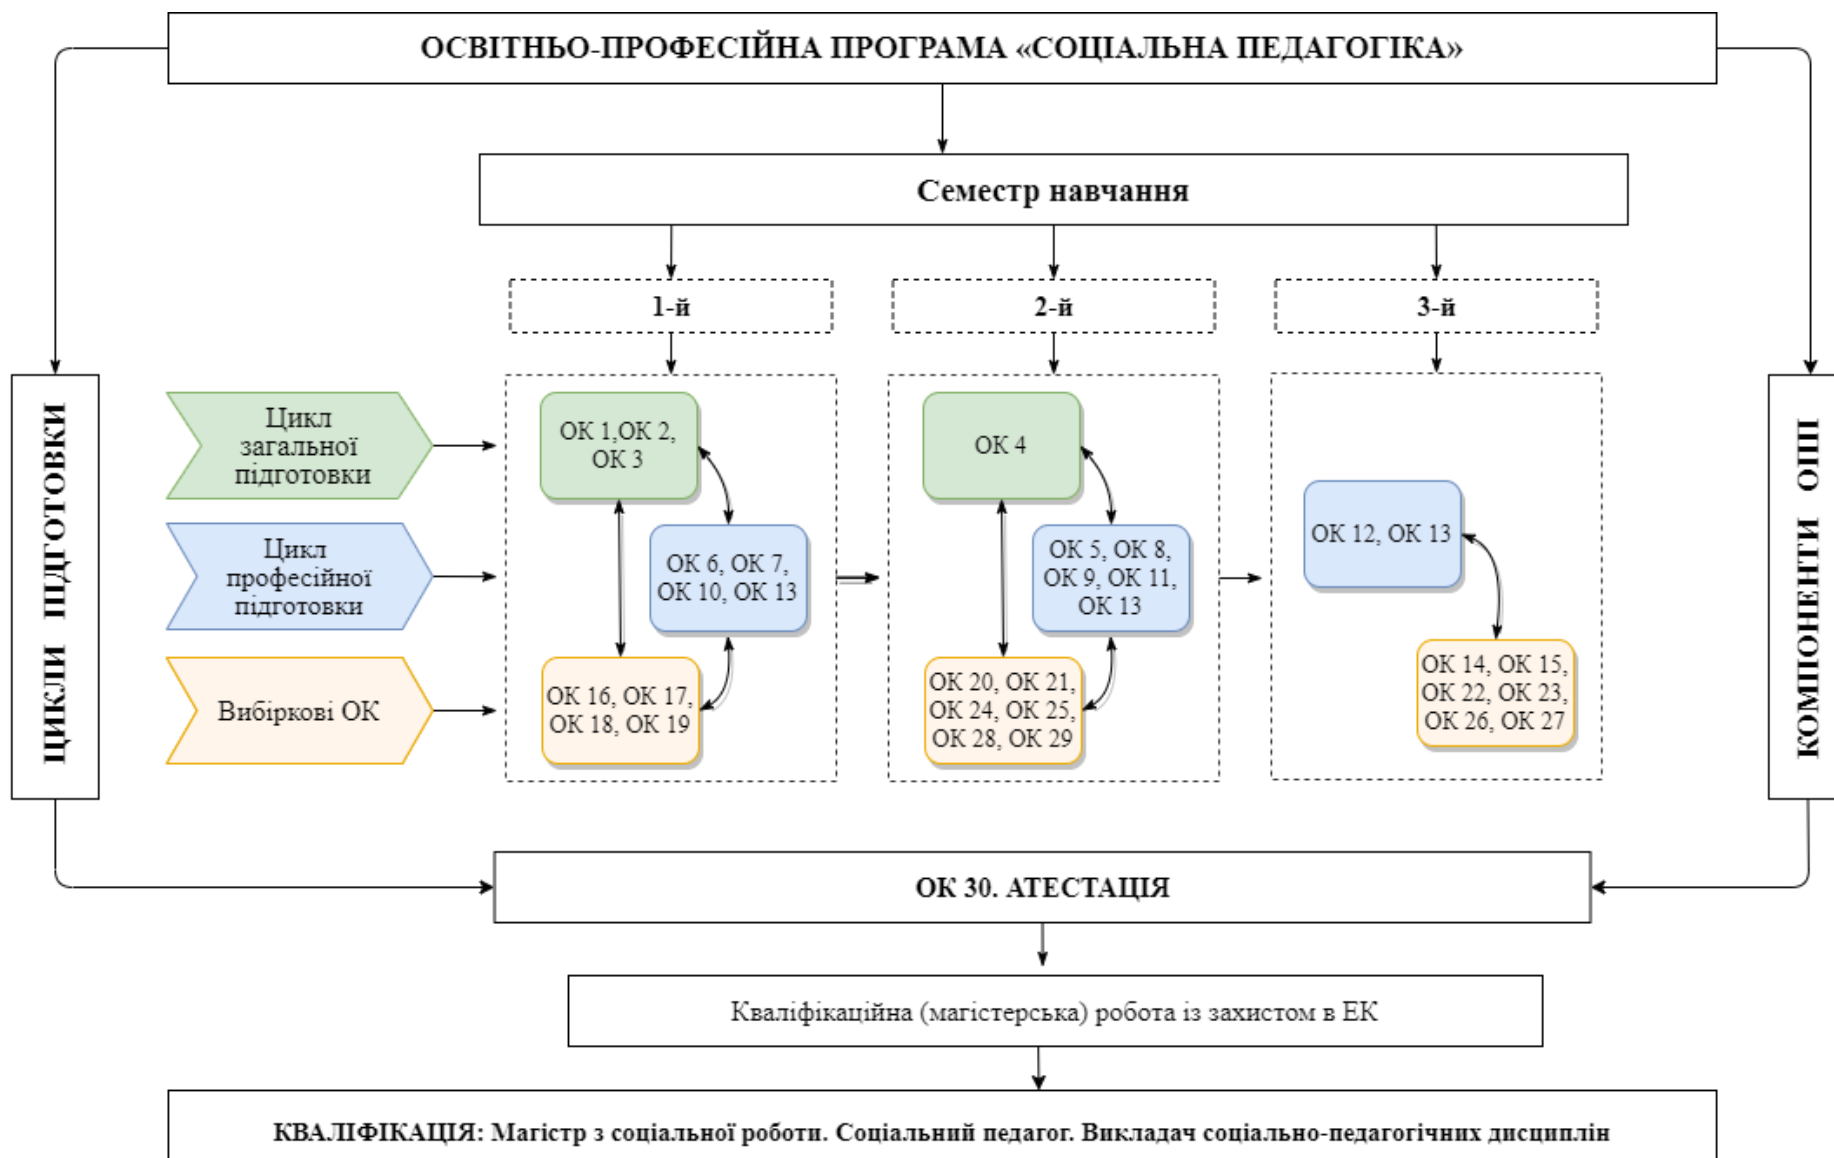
ОСВІТНЬО-ПРОФЕСІЙНА ПРОГРАМА «СОЦІАЛЬНА ПЕДАГОГІКА»

Семестр навчання

1-й

2-й

3-й

ЦИКЛИ ПІДГОТОВКИ

Цикл загальної підготовки

Цикл професійної підготовки

Вибіркові ОК

ОК 1,ОК 2, ОК 3

ОК 6, ОК 7, ОК 10, ОК 13

ОК 16, ОК 17, ОК 18, ОК 19

ОК 4

ОК 5, ОК 8, ОК 9, ОК 11, ОК 13

ОК 20, ОК 21, ОК 24, ОК 25, ОК 28, ОК 29

ОК 12, ОК 13

ОК 14, ОК 15, ОК 22, ОК 23, ОК 26, ОК 27

КОМПОНЕНТИ ОПП

ОК 30. АТЕСТАЦІЯ

Кваліфікаційна (магістерська) робота із захистом в ЕК

КВАЛІФІКАЦІЯ: Магістр з соціальної роботи. Соціальний педагог. Викладач соціально-педагогічних дисциплін